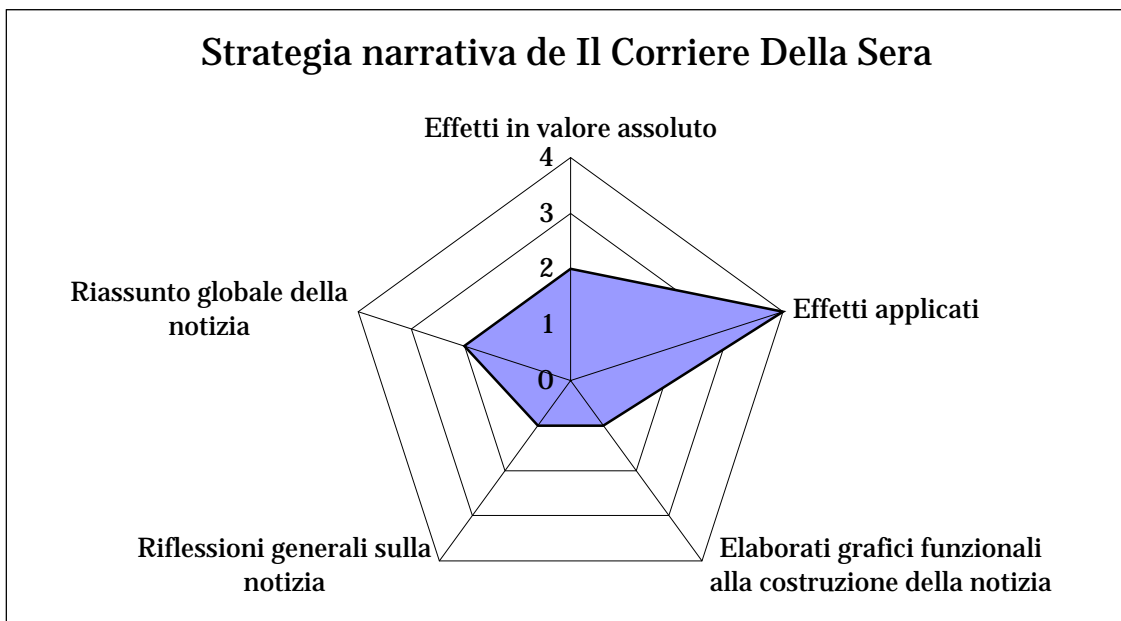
Strategia narrativa de Il Corriere Della Sera

Effetti in valore assoluto

4
3
2
1
0

Effetti applicati

Elaborati grafici funzionali alla costruzione della notizia

Riflessioni generali sulla notizia

Riassunto globale della notizia